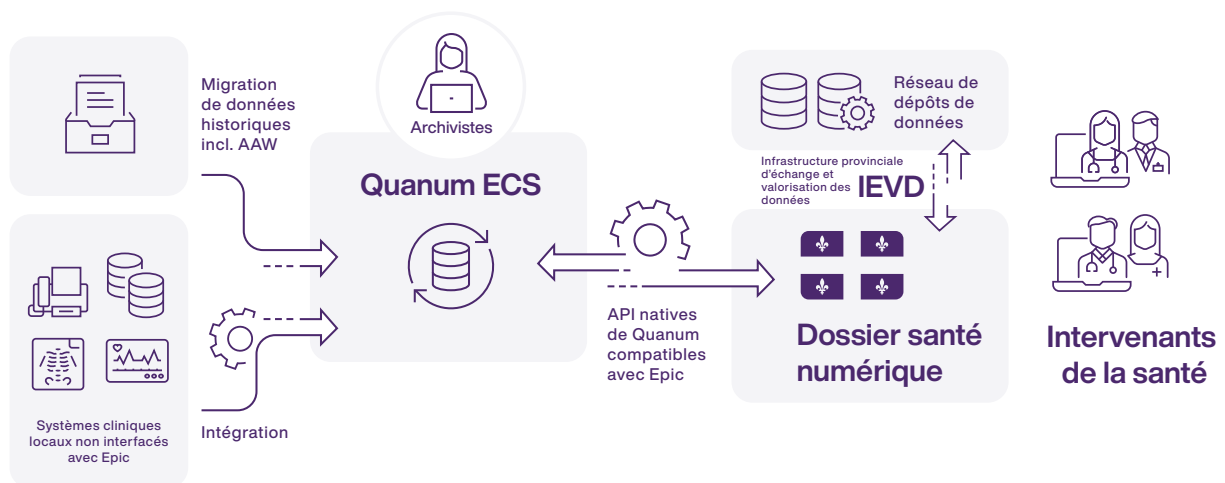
Migration de données historiques incl. AAW

Systèmes cliniques locaux non interfacés avec Epic

Intégration

Archivistes

Quanum ECS

API natives de Quanum compatibles avec Epic

Réseau de dépôts de données

Infrastructure provinciale d'échange et valorisation des données

IEVD

Dossier santé numérique

Intervenants de la santé